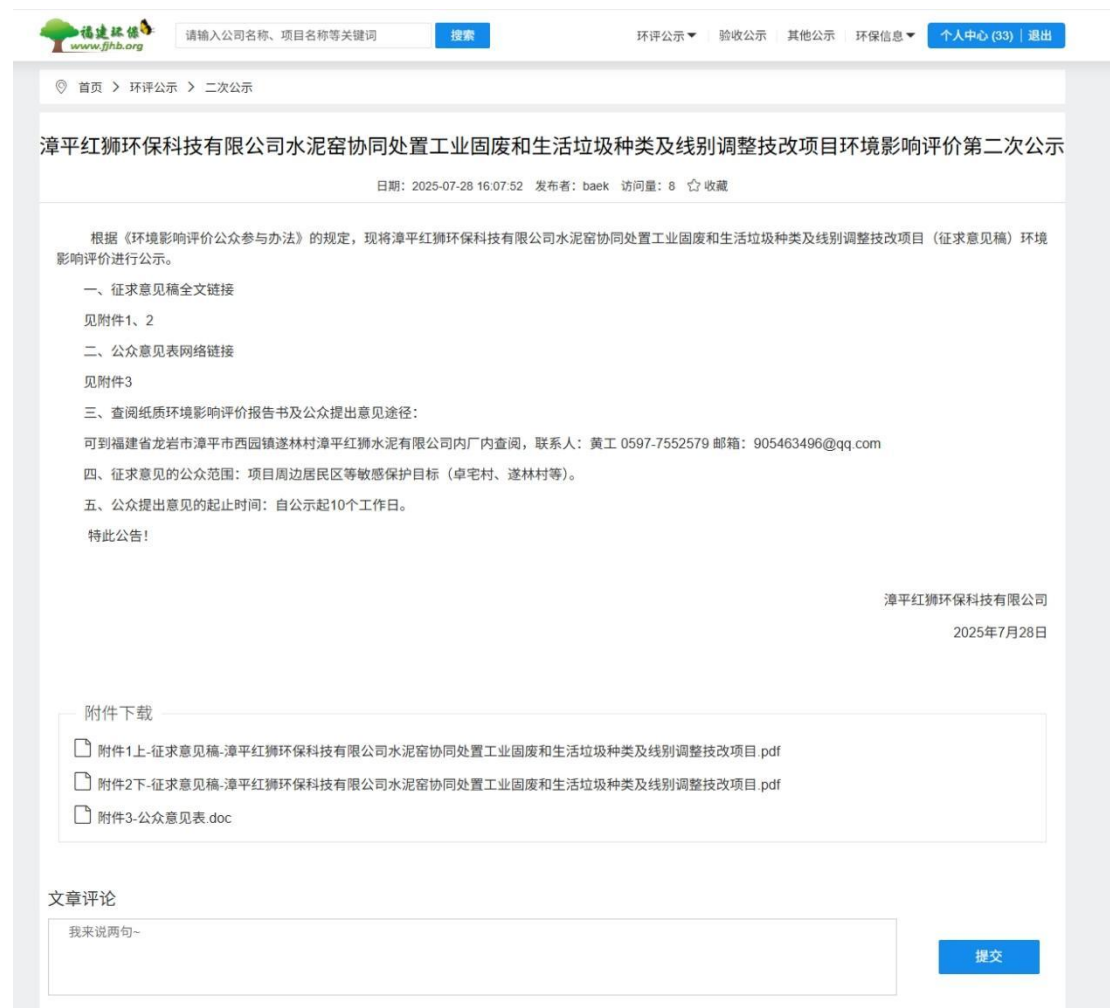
福建环保
www.fjhb.org

请输入公司名称、项目名称等关键词 搜索

环评公示 验收公示 其他公示 环保信息 个人中心 (33) | 退出

首页 > 环评公示 > 二次公示

漳平红狮环保科技有限公司水泥窑协同处置工业固废和生活垃圾种类及线别调整技改项目环境影响评价第二次公示

日期：2025-07-28 16:07:52 发布者：baek 访问量：8 收藏

根据《环境影响评价公众参与办法》的规定，现将漳平红狮环保科技有限公司水泥窑协同处置工业固废和生活垃圾种类及线别调整技改项目（征求意见稿）环境影响评价进行公示。

一、征求意见稿全文链接

见附件1、2

二、公众意见表网络链接

见附件3

三、查阅纸质环境影响评价报告书及公众提出意见途径：

可到福建省龙岩市漳平市西园镇遂林村漳平红狮水泥有限公司内厂内查阅，联系人：黄工 0597-7552579 邮箱：905463496@qq.com

四、征求意见的公众范围：项目周边居民区等敏感保护目标（卓宅村、遂林村等）。

五、公众提出意见的起止时间：自公示起10个工作日。

特此公告！

漳平红狮环保科技有限公司

2025年7月28日

附件下载

附件1上-征求意见稿-漳平红狮环保科技有限公司水泥窑协同处置工业固废和生活垃圾种类及线别调整技改项目.pdf

附件2下-征求意见稿-漳平红狮环保科技有限公司水泥窑协同处置工业固废和生活垃圾种类及线别调整技改项目.pdf

附件3-公众意见表.doc

文章评论

我来说两句~

提交